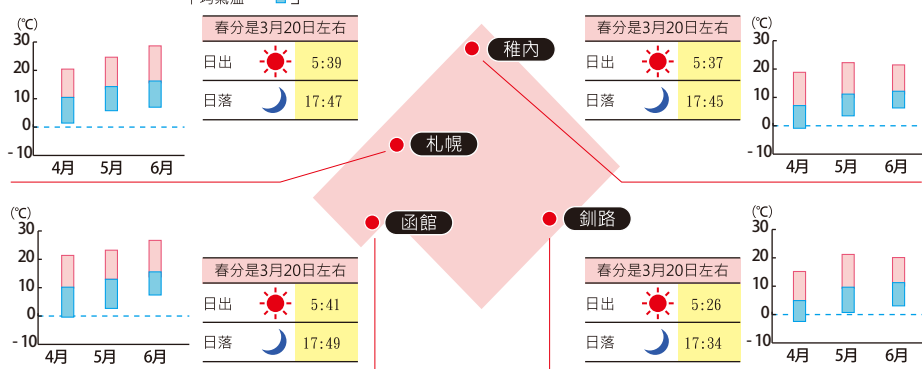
(℃)
30
20
10
0
- 10
4月 5月 6月

| 春分是3月20日左右 | |
|---|---|
| 日出 | 5:39 |
| 日落 | 17:47 |

稚內

| 春分是3月20日左右 | |
|---|---|
| 日出 | 5:37 |
| 日落 | 17:45 |

(℃)
30
20
10
0
- 10
4月 5月 6月

札幌

(℃)
30
20
10
0
- 10
4月 5月 6月

函館

釧路

(℃)
30
20
10
0
- 10
4月 5月 6月

| 春分是3月20日左右 | |
|---|---|
| 日出 | 5:41 |
| 日落 | 17:49 |

| 春分是3月20日左右 | |
|---|---|
| 日出 | 5:26 |
| 日落 | 17:34 |